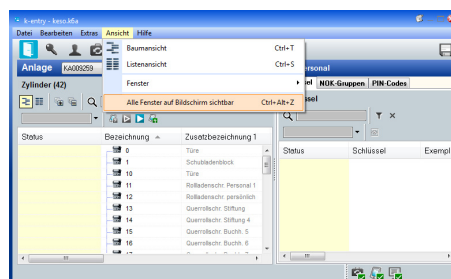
k-entry - keso.k6a

Datei Bearbeiten Extras Ansicht Hilfe

Baumansicht Ctrl+T
Listenansicht Ctrl+S
Fenster
Alle Fenster auf Bildschirm sichtbar Ctrl+Alt+Z

Anlage KA009259
Zylinder (42)

Personal
el NOK-Gruppen PIN-Codes
üssel

Status Bezeichnung Zusatzbezeichnung 1
0 Türe
1 Schubladenblock
10 Türe
11 Rolladenschr. Personal 1
12 Rolladenschr. persönlich
13 Querrollschr. Stiftung
14 Querrollschr. Stiftung 4
15 Querrollschr. Buchh. 5
16 Querrollschr. Buchh. 6

Status Schlüssel Exempl